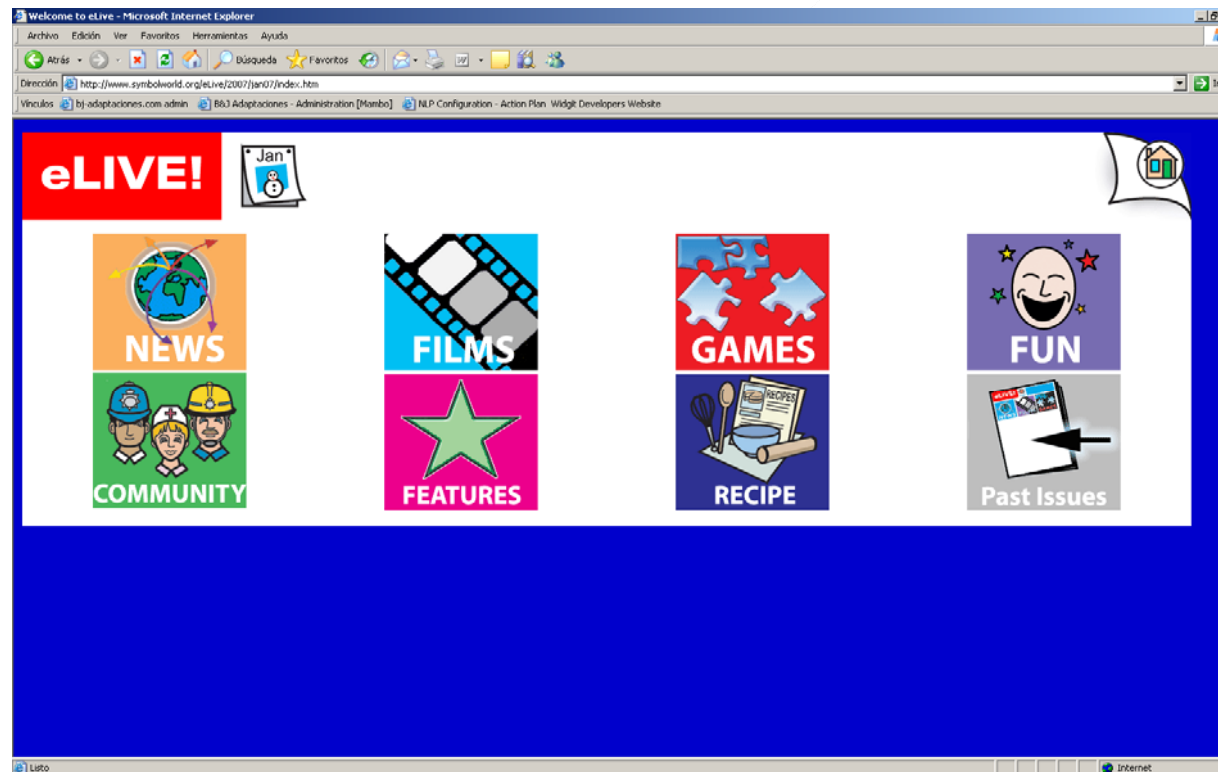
Welcome to eLive - Microsoft Internet Explorer

Archivo Edición Ver Favoritos Herramientas Ayuda

Atrás Búsqueda Favoritos

Dirección http://www.symbolworld.org/eLive/2007/Jan07/index.htm

Vínculos bj-adaptaciones.com admin B&J Adaptaciones - Administration [Mambo] NLP Configuration - Action Plan Widgit Developers Website

eLIVE!

Jan

NEWS

FILMS

GAMES

FUN

COMMUNITY

FEATURES

RECIPES

RECIPE

Past Issues

Listo

Internet